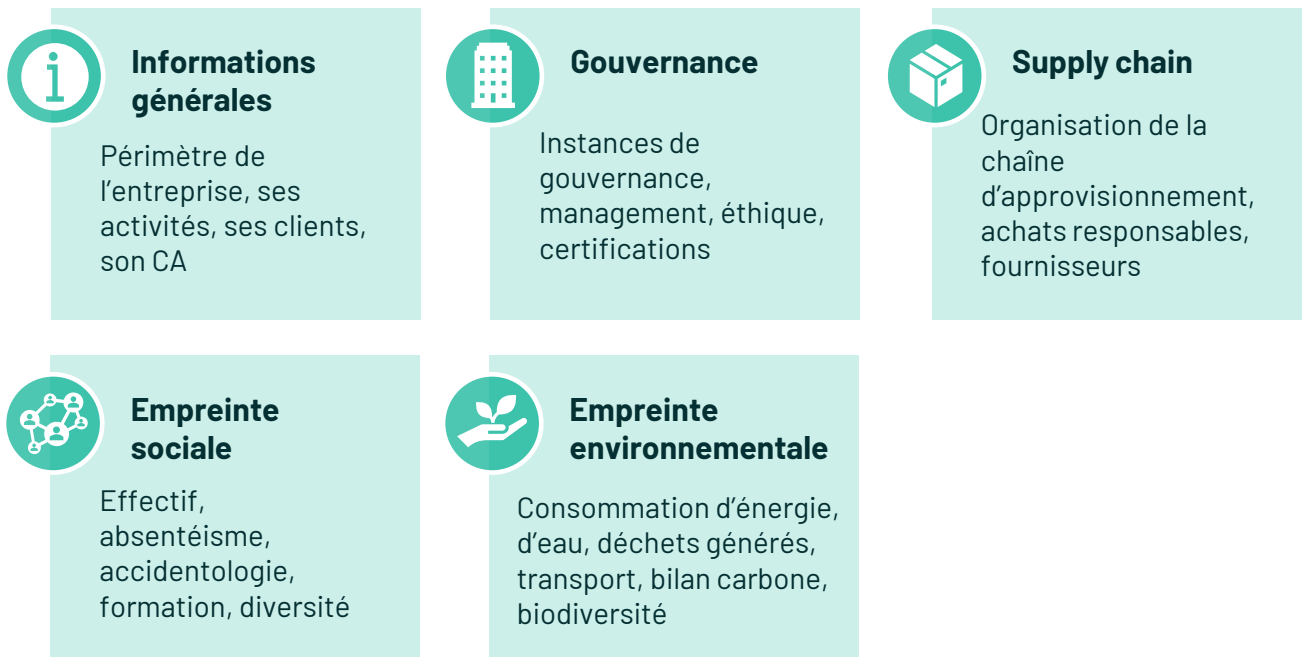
Informations générales

Périmètre de l'entreprise, ses activités, ses clients, son CA

Gouvernance

Instances de gouvernance, management, éthique, certifications

Supply chain

Organisation de la chaîne d'approvisionnement, achats responsables, fournisseurs

Empreinte sociale

Effectif, absentéisme, accidentologie, formation, diversité

Empreinte environnementale

Consommation d'énergie, d'eau, déchets générés, transport, bilan carbone, biodiversité